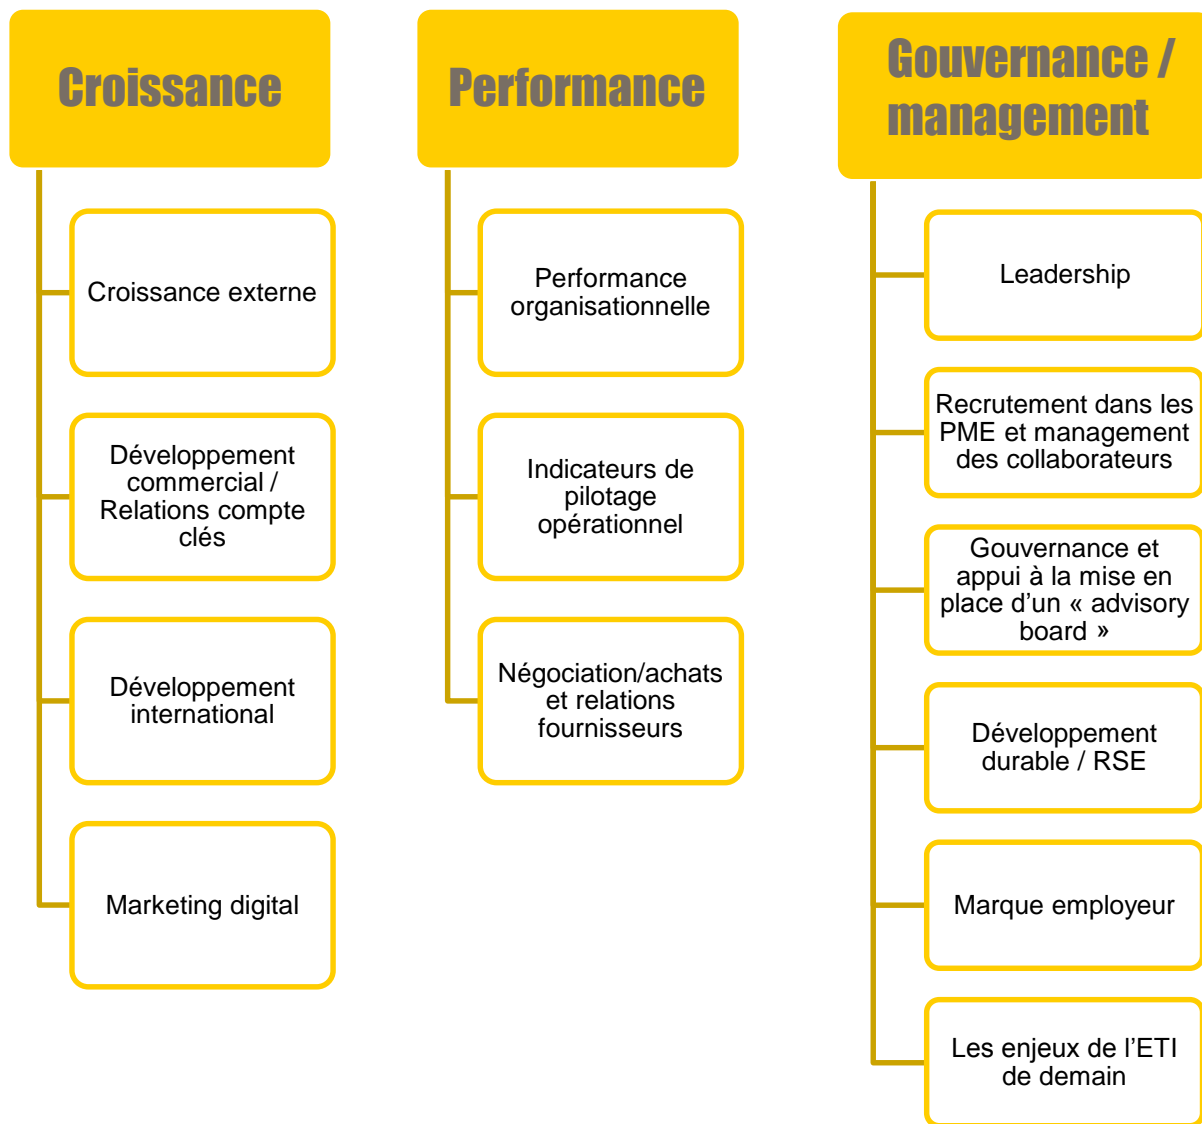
Croissance

Croissance externe

Développement commercial / Relations compte clés

Développement international

Marketing digital

Performance

Performance organisationnelle

Indicateurs de pilotage opérationnel

Négociation/achats et relations fournisseurs

Gouvernance / management

Leadership

Recrutement dans les PME et management des collaborateurs

Gouvernance et appui à la mise en place d’un « advisory board »

Développement durable / RSE

Marque employeur

Les enjeux de l’ETI de demain